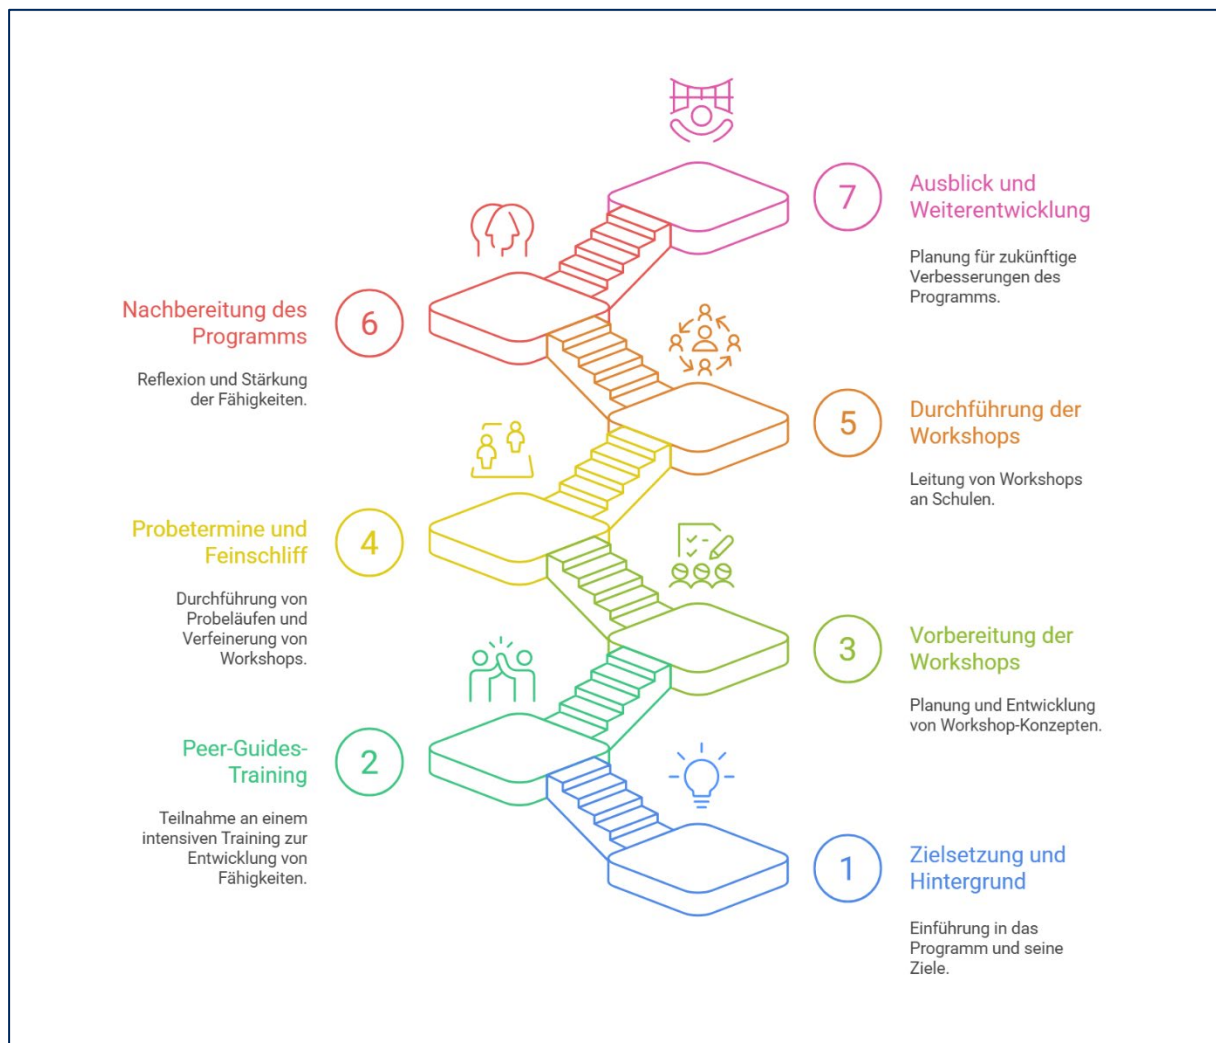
7
Ausblick und Weiterentwicklung

Planung für zukünftige Verbesserungen des Programms.

Nachbereitung des Programms
6

Reflexion und Stärkung der Fähigkeiten.

5
Durchführung der Workshops

Leitung von Workshops an Schulen.

Probetermine und Feinschliff
4

Durchführung von Probeläufen und Verfeinerung von Workshops.

3
Vorbereitung der Workshops

Planung und Entwicklung von Workshop-Konzepten.

Peer-Guides-Training
2

Teilnahme an einem intensiven Training zur Entwicklung von Fähigkeiten.

1
Zielsetzung und Hintergrund

Einführung in das Programm und seine Ziele.